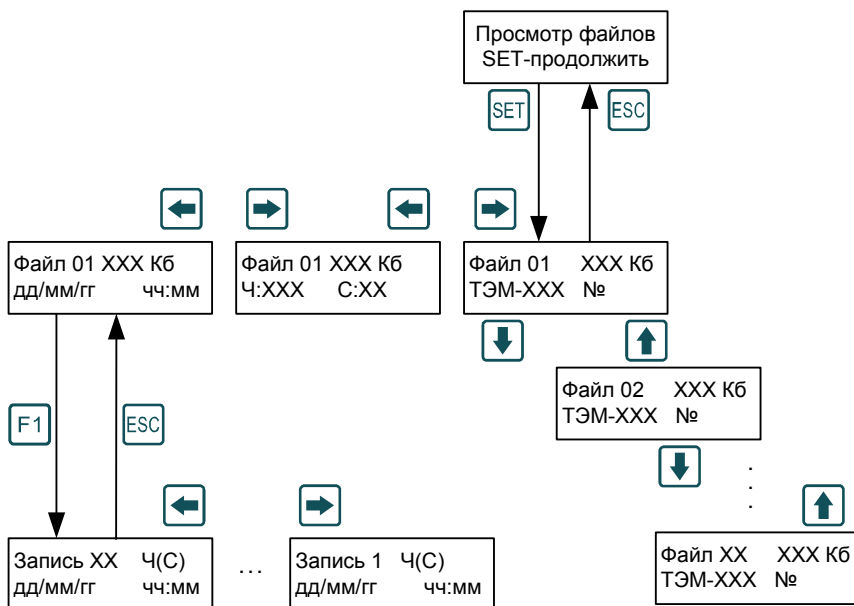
Просмотр файлов
SET-продолжить

SET

ESC

Файл 01 ХХХ Кб
дд/мм/гг чч:мм

Файл 01 ХХХ Кб
Ч:ХХХ С:ХХ

Файл 01 ХХХ Кб
ТЭМ-ХХХ №

Файл 02 ХХХ Кб
ТЭМ-ХХХ №

F1

ESC

Файл ХХ ХХХ Кб
ТЭМ-ХХХ №

Запись ХХ Ч(С)
дд/мм/гг чч:мм

...

Запись 1 Ч(С)
дд/мм/гг чч:мм